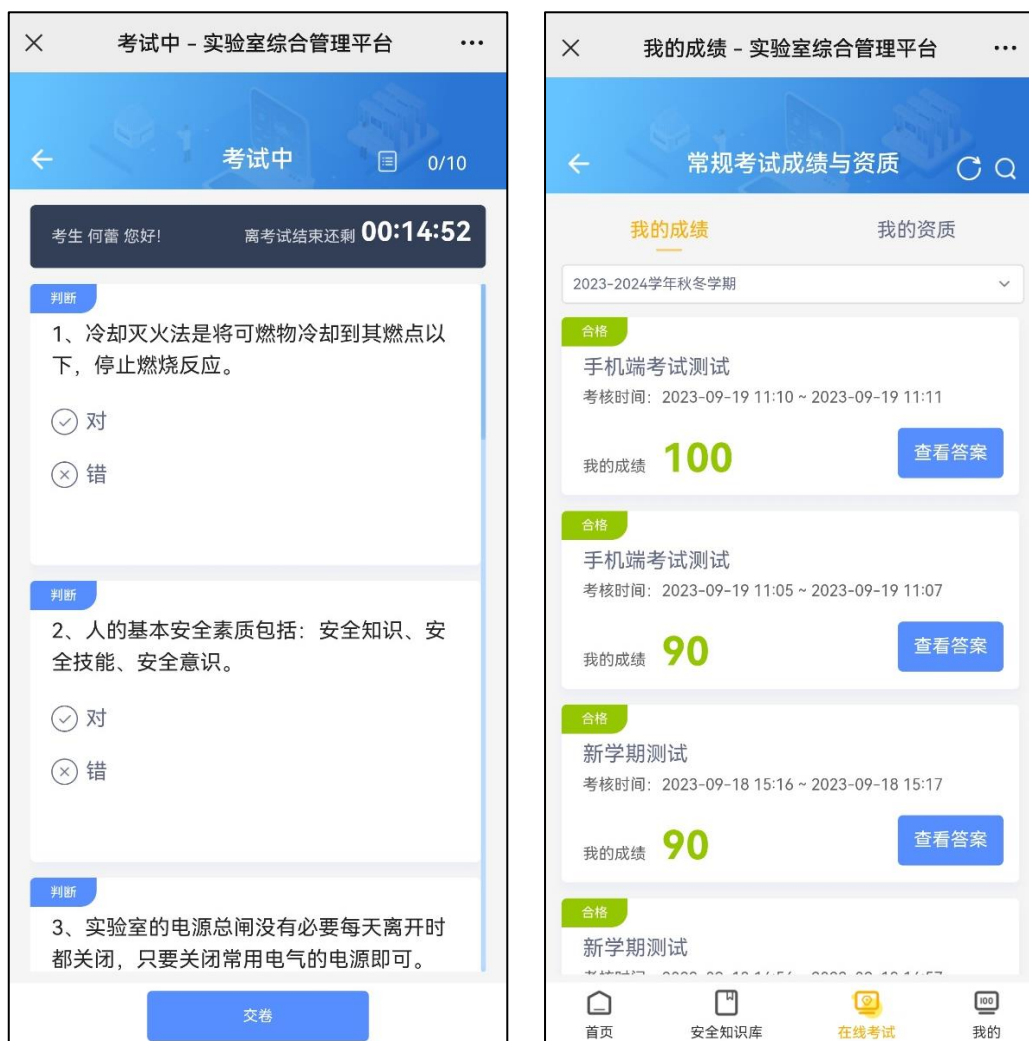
× 考试中 - 实验室综合管理平台 ···

← 考试中 0/10

考生 何蕾 您好! 离考试结束还剩 00:14:52

判断

1、冷却灭火法是将可燃物冷却到其燃点以下，停止燃烧反应。

对

错

判断

2、人的基本安全素质包括：安全知识、安全技能、安全意识。

对

错

判断

3、实验室的电源总闸没有必要每天离开时都关闭，只要关闭常用电气的电源即可。

交卷

× 我的成绩 - 实验室综合管理平台 ···

← 常规考试成绩与资质

我的成绩 我的资质

2023-2024学年秋冬学期

合格

手机端考试测试

考核时间：2023-09-19 11:10 ~ 2023-09-19 11:11

我的成绩 100

查看答案

合格

手机端考试测试

考核时间：2023-09-19 11:05 ~ 2023-09-19 11:07

我的成绩 90

查看答案

合格

新学期测试

考核时间：2023-09-18 15:16 ~ 2023-09-18 15:17

我的成绩 90

查看答案

合格

新学期测试

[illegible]

首页 安全知识库 在线考试 我的